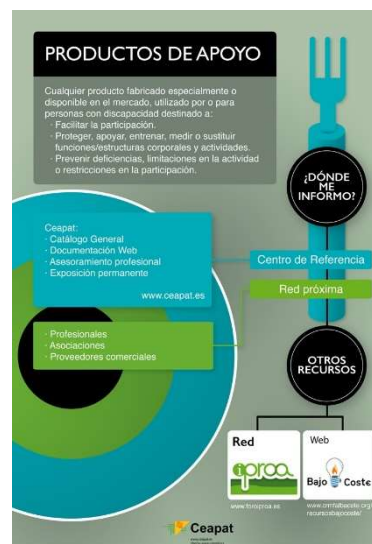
PRODUCTOS DE APOYO

Cualquier producto fabricado especialmente o disponible en el mercado, utilizado por o para personas con discapacidad destinado a:
· Facilitar la participación.
· Proteger, apoyar, entrenar, medir o sustituir funciones/estructuras corporales y actividades.
· Prevenir deficiencias, limitaciones en la actividad o restricciones en la participación.

¿DÓNDE ME INFORMO?

Ceapat:
· Catálogo General
· Documentación Web
· Asesoramiento profesional
· Exposición permanente

www.ceapat.es

Centro de Referencia

Red próxima

· Profesionales
· Asociaciones
· Proveedores comerciales

OTROS RECURSOS

Red
iproa
www.foroiproa.es

Web
Bajo Coste
www.cmfalbacete.org/recursosbajocoste/

Ceapat